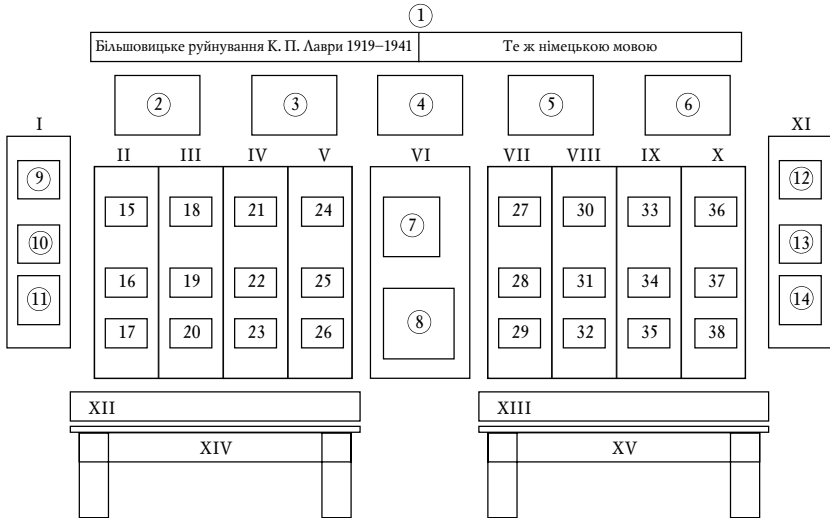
①

Більшовицьке руйнування К. П. Лаври 1919–1941

Те ж німецькою мовою

② ③ ④ ⑤ ⑥

I

⑨ ⑩ ⑪

II III IV V

15 16 17 18 19 20 21 22 23 24 25 26

VI

⑦ ⑧

VII VIII IX X

27 28 29 30 31 32 33 34 35 36 37 38

XI

⑫ ⑬ ⑭

XII

XIV

XIII

XV